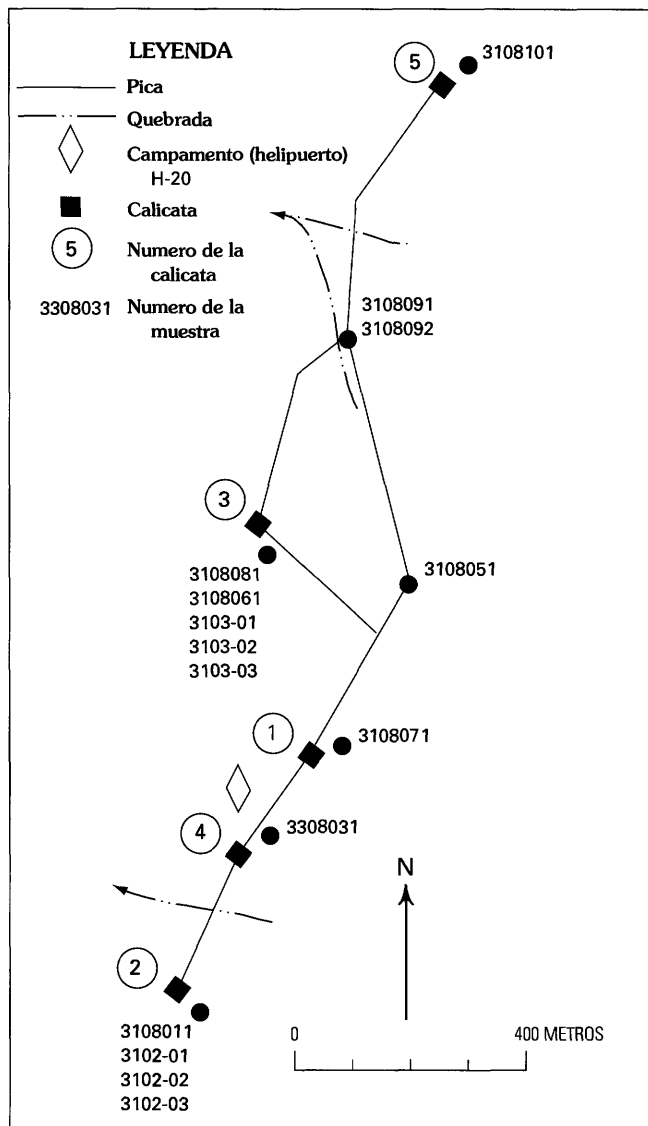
LEYENDA

Pica

Quebrada

Campamento (helipuerto) H-20

Calicata

5 Numero de la calicata

3308031 Numero de la muestra

5
3108101

3108091
3108092

3
3108081
3108061
3103-01
3103-02
3103-03

3108051

1
3108071

4
3308031

N

2
3108011
3102-01
3102-02
3102-03

0
400 METROS